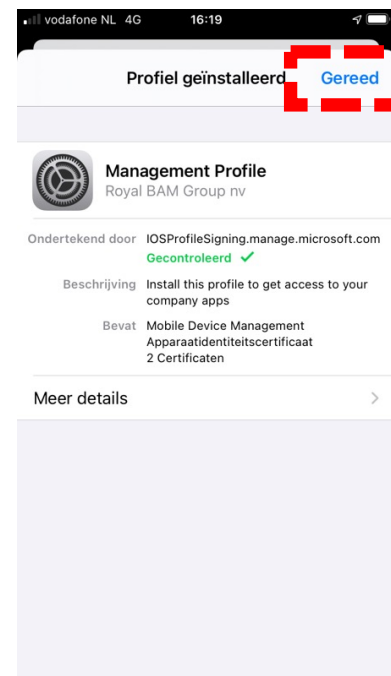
vodafone NL 4G 16:19

Profiel geïnstalleerd Gereed

Management Profile
Royal BAM Group nv

Ondertekend door IOSProfileSigning.manage.microsoft.com
Gecontroleerd ✓

Beschrijving Install this profile to get access to your company apps

Bevat Mobile Device Management
Apparaatidentiteitscertificaat
2 Certificaten

Meer details